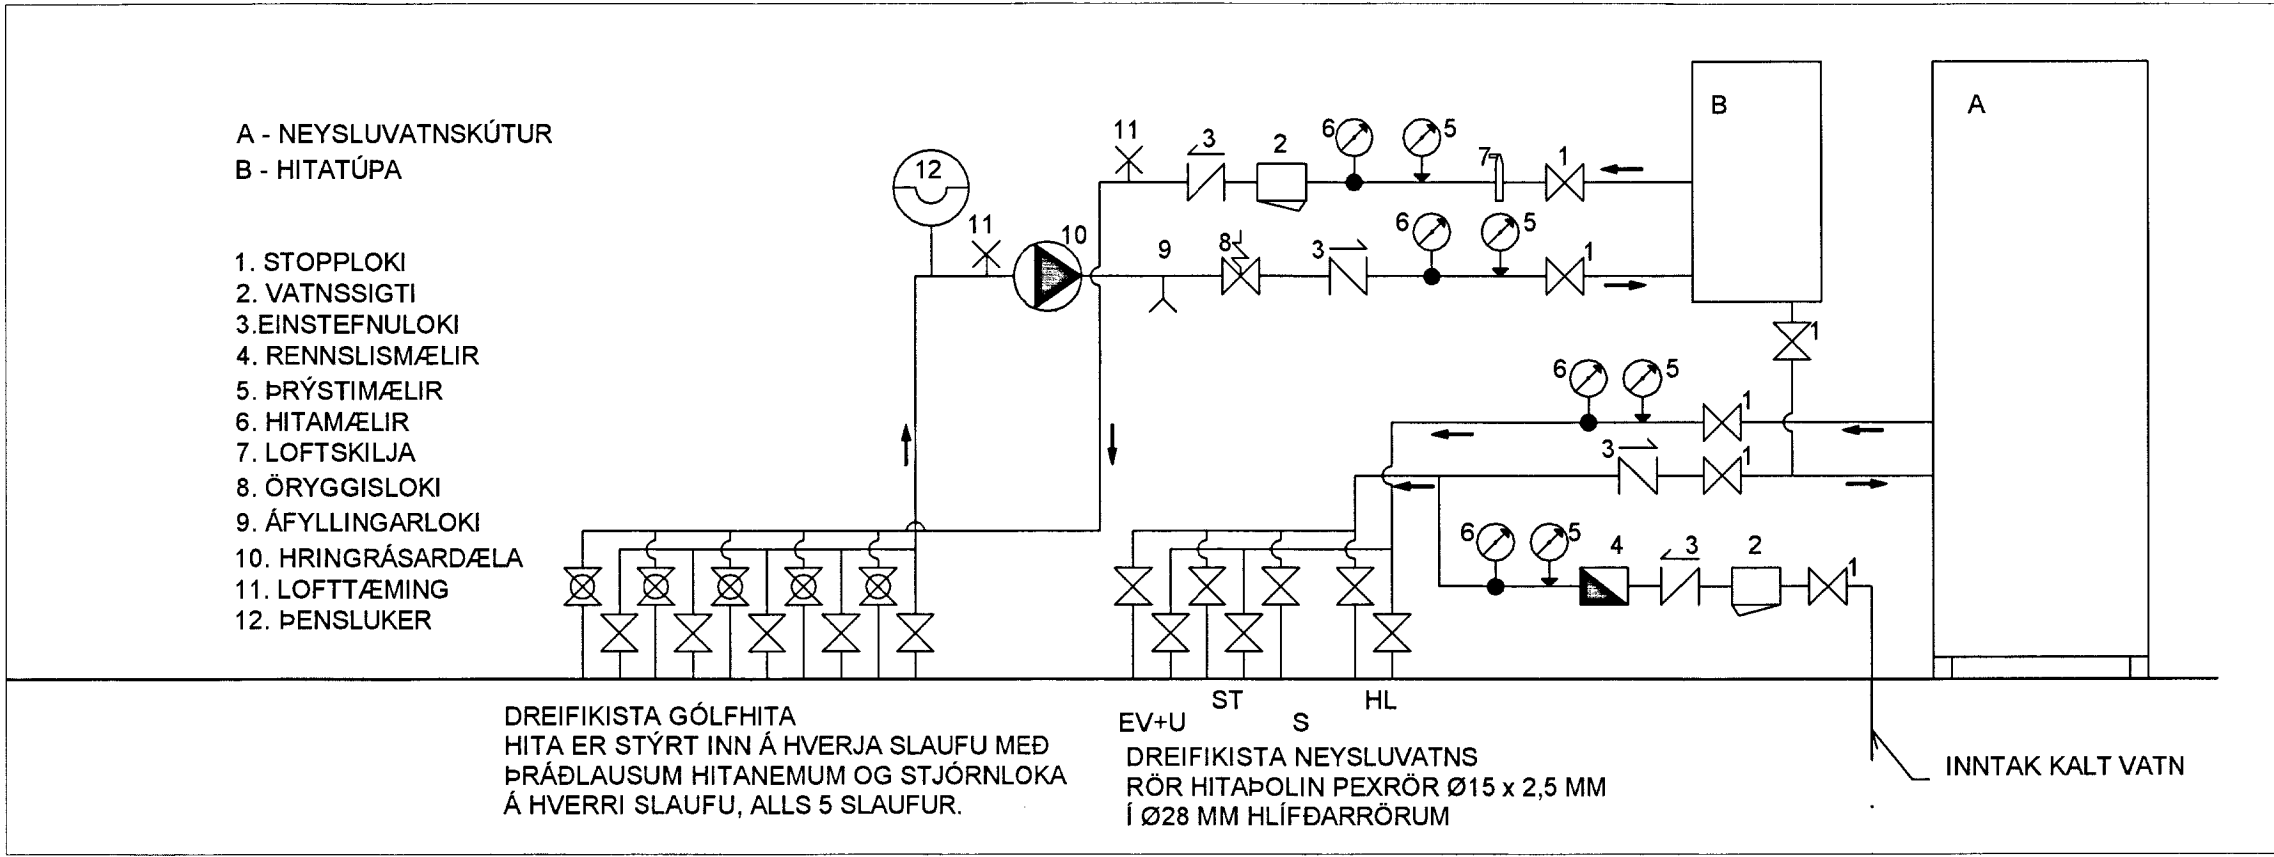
A - NEYSLUVATNSKÚTUR
B - HITATÚPA

1. STOPPLOKI
2. VATNSSIGTI
3.EINSTEFNULOKI
4. RENNSLISMÆLIR
5. ÞRÝSTIMÆLIR
6. HITAMÆLIR
7. LOFTSKILJA
8. ÖRYGGISLOKI
9. ÁFYLLINGARLOKI
10. HRINGRÁSARDÆLA
11. LOFTTÆMING
12. ÞENSLUKER

B

A

12

11

10

11

3

2

6

5

7

1

9

8

3

6

5

1

1

6

5

1

3

1

6

5

4

3

2

1

EV+U

ST

S

HL

DREIFIKISTA GÓLFHITA
HITA ER STÝRT INN Á HVERJA SLAUFU MEÐ ÞRÁÐLAUSUM HITANEMUM OG STJÓRNLOKA Á HVERRI SLAUFU, ALLS 5 SLAUFUR.

DREIFIKISTA NEYSLUVATNS
RÖR HITAÞOLIN PEXRÖR Ø15 x 2,5 MM
Í Ø28 MM HLÍFÐARRÖRUM

INNTAK KALT VATN